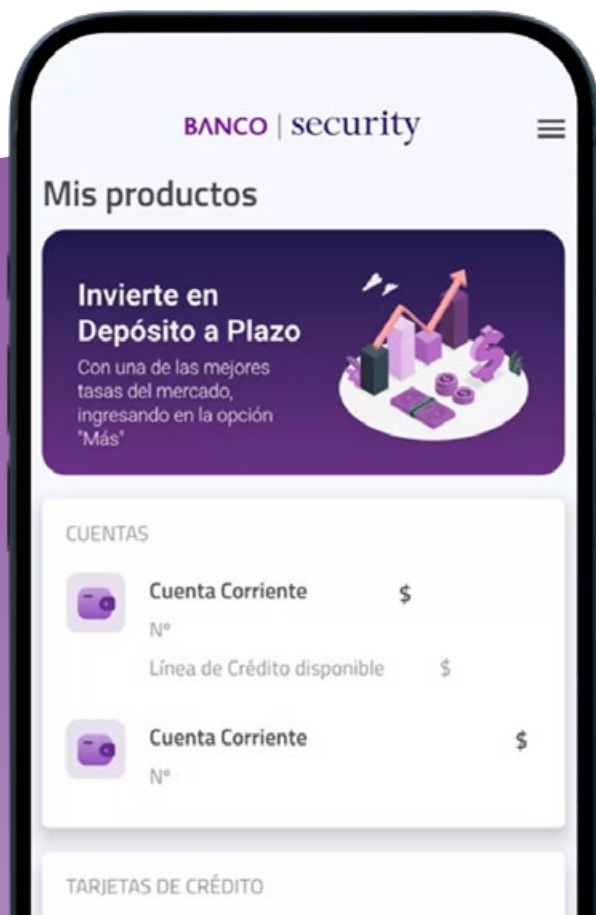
BANCO | security

Mis productos

Invierte en Depósito a Plazo
Con una de las mejores tasas del mercado, ingresando en la opción "Más"

CUENTAS

Cuenta Corriente $
N°
Línea de Crédito disponible $

Cuenta Corriente $
N°

TARJETAS DE CRÉDITO